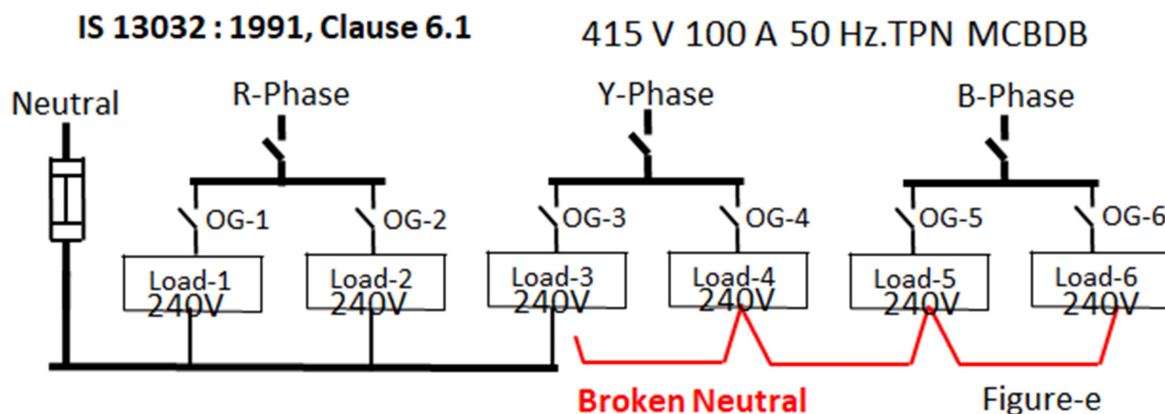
IS 13032 : 1991, Clause 6.1

415 V 100 A 50 Hz.TPN MCBDB

Neutral

R-Phase

Y-Phase

B-Phase

OG-1

OG-2

OG-3

OG-4

OG-5

OG-6

Load-1
240V

Load-2
240V

Load-3
240V

Load-4
240V

Load-5
240V

Load-6
240V

Broken Neutral

Figure-e